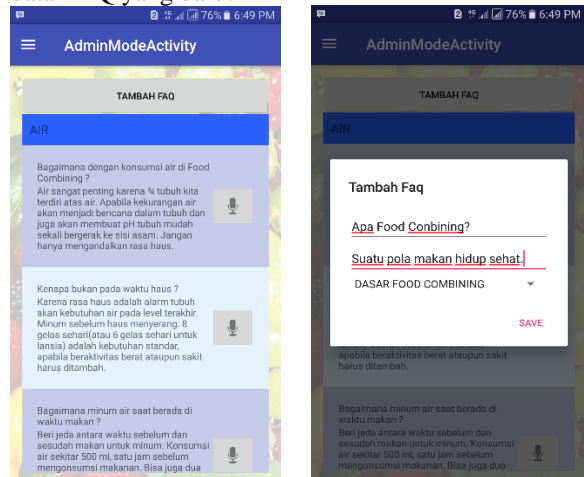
76% 6:49 PM

AdminModeActivity

TAMBAH FAQ

AIR

Bagaimana dengan konsumsi air di Food Combining ?
Air sangat penting karena ¾ tubuh kita terdiri atas air. Apabila kekurangan air akan menjadi bencana dalam tubuh dan juga akan membuat pH tubuh mudah sekali bergerak ke sisi asam. Jangan hanya mengandalkan rasa haus.

Kenapa bukan pada waktu haus ?
Karena rasa haus adalah alarm tubuh akan kebutuhan air pada level terakhir. Minum sebelum haus menyerang. 8 gelas sehari(atau 6 gelas sehari untuk lansia) adalah kebutuhan standar, apabila beraktivitas berat ataupun sakit harus ditambah.

Bagaimana minum air saat berada di waktu makan ?
Beri jeda antara waktu sebelum dan sesudah makan untuk minum. Konsumsi air sekitar 500 ml, satu jam sebelum mengonsumsi makanan. Bisa juga dua

76% 6:49 PM

AdminModeActivity

TAMBAH FAQ

AIR

Tambah Faq

Apa Food Conbining?

Suatu pola makan hidup sehat.

DASAR FOOD COMBINING

SAVE

apabila beraktivitas berat ataupun sakit harus ditambah.

Bagaimana minum air saat berada di waktu makan ?
Beri jeda antara waktu sebelum dan sesudah makan untuk minum. Konsumsi air sekitar 500 ml, satu jam sebelum mengonsumsi makanan. Bisa juga dua